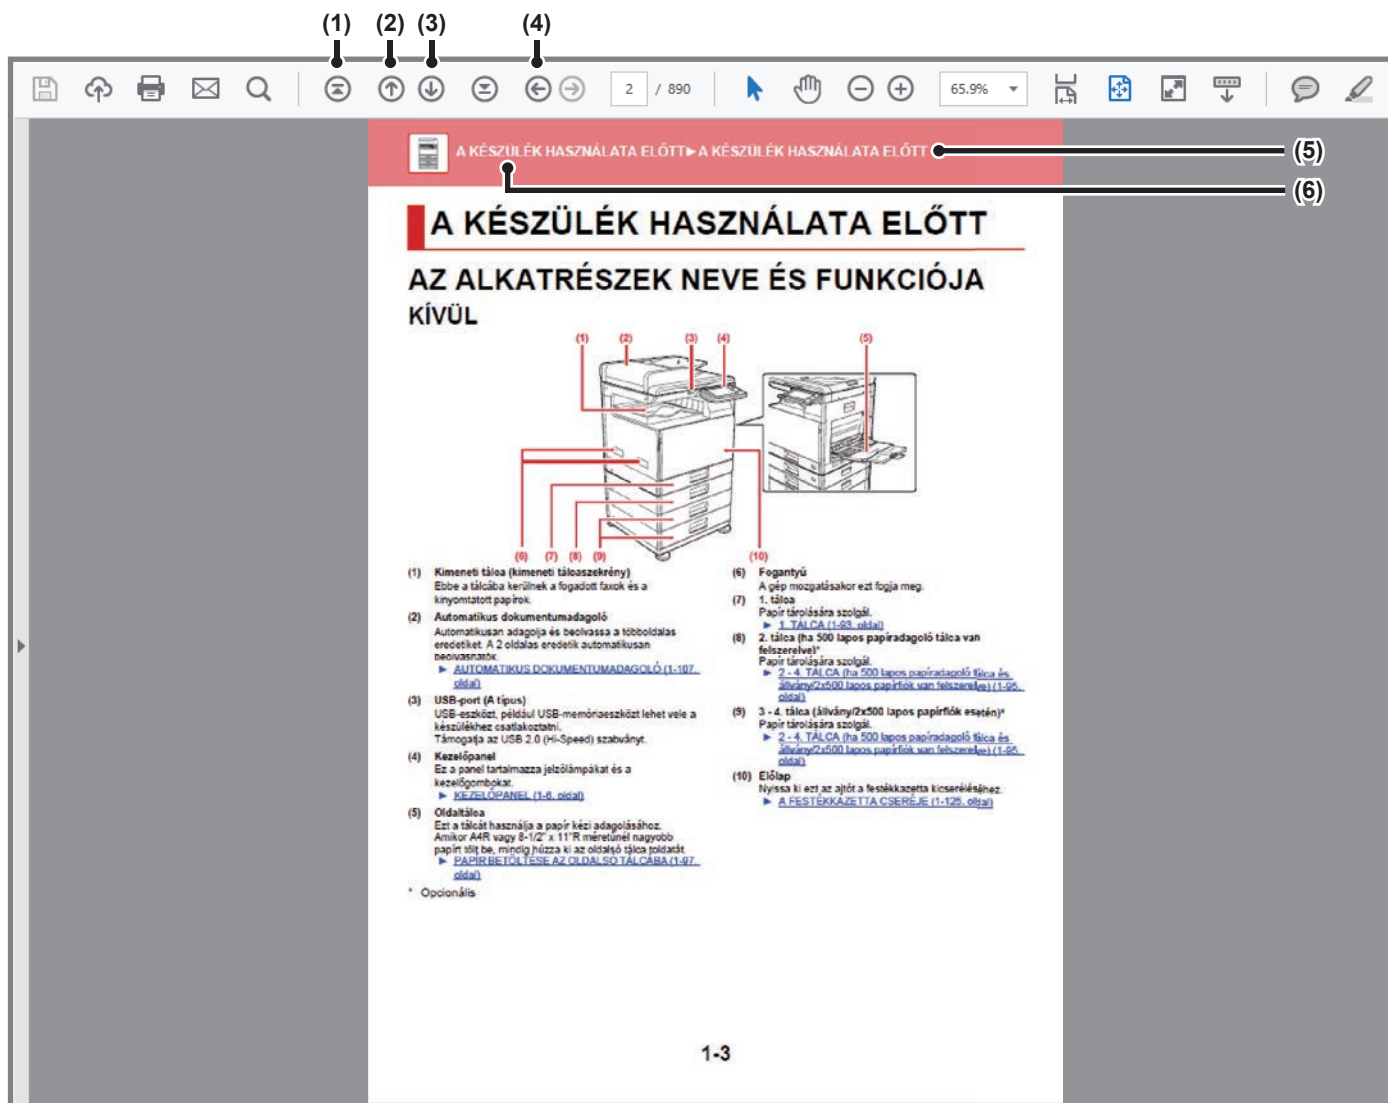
(1) (2) (3) (4)

2 / 890 65.9%

A KÉSZÜLÉK HASZNÁLATA ELŐTT►A KÉSZÜLÉK HASZNÁLATA ELŐTT

(5)

(6)

A KÉSZÜLÉK HASZNÁLATA ELŐTT

AZ ALKATRÉSZEK NEVE ÉS FUNKCIÓJA

KÍVÜL

(1) (2) (3) (4) (5)

(6) (7) (8) (9) (10)

(1) Kimeneti tálca (kimeneti tálcaszekrény)
Ebbe a tálcába kerülnek a fogadott faxok és a kinyomtatott papírok.

(2) Automatikus dokumentumadagoló
Automatikusan adagolja és beolvassa a többoldalas eredetiket. A 2 oldalas eredetik automatikusan beolvasnatók.
► AUTOMATIKUS DOKUMENTUMADAGOLÓ (1-107. oldal)

(3) USB-port (A típus)
USB-eszközt, például USB-memóriaeszközt lehet vele a készülékhez csatlakoztatni.
Támogatja az USB 2.0 (Hi-Speed) szabványt.

(4) Kezelőpanel
Ez a panel tartalmazza jelzőlámpákat és a kezelőgombokat.
► KEZELŐPANEL (1-6. oldal)

(5) Oldaltálca
Ezt a tálcát használja a papír kézi adagolásához.
Amikor A4R vagy 8-1/2" x 11"R méretűnél nagyobb papírt tölt be, mindig húzza ki az oldalsó tálca toldatát.
► PAPÍR BETÖLTÉSE AZ OLDALSÓ TÁLCÁBA (1-97. oldal)

* Opcionális

(6) Fogantyú
A gép mozgatásakor ezt fogja meg.

(7) 1. tálca
Papír tárolására szolgál.
► 1. TÁLCA (1-83. oldal)

(8) 2. tálca (ha 500 lapos papíradagoló tálca van felszerelve)*
Papír tárolására szolgál.
► 2 - 4. TÁLCA (ha 500 lapos papíradagoló tálca és állvány/2x500 lapos papírfiók van felszerelve) (1-95. oldal)

(9) 3 - 4. tálca (állvány/2x500 lapos papírfiók esetén)*
Papír tárolására szolgál.
► 2 - 4. TÁLCA (ha 500 lapos papíradagoló tálca és állvány/2x500 lapos papírfiók van felszerelve) (1-95. oldal)

(10) Előlap
Nyissa ki ezt az ajtót a festékkazetta kicserélésához.
► A FESTÉKKAZETTA CSERÉJE (1-125. oldal)

1-3